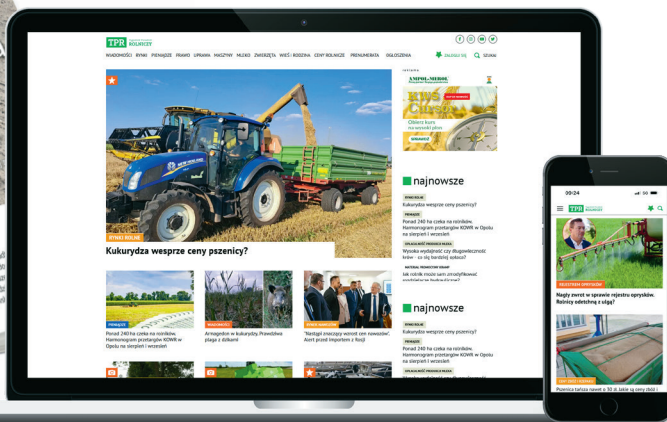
TPR ROLNICZY

NOWOŚCI RYNKI PIENIĄDZE PRAWO UPRAWA MASZYNY MLEKO ZWIERZĘTA WIEŚ i ROZRYWKA CENY ROLNICZE PRENUMERATA OGŁOSZENIA

ZALOGUJ SIĘ SZUKAJ

RYNKI ROLNE

Kukurydza wesprze ceny pszenicy?

PIENIĄDZE

Ponad 240 ha czeka na rolników. Harmonogram przetargów KOWR w Opolu na sierpień i wrzesień

WIADOMOŚCI

Armagedon w kukurydzy. Prawdziwa plaga z dzikami

"Nastąpi znaczący wzrost cen nawozów". Alert przed importem z Rosji

najnowsze

RYNKI ROLNE

Kukurydza wesprze ceny pszenicy?

PIENIĄDZE

Ponad 240 ha czeka na rolników. Harmonogram przetargów KOWR w Opolu na sierpień i wrzesień

OPŁACALNOŚĆ PRODUKCJI MLEKA

Wysoka wydajność czy długowieczność krów - co się bardziej opłaca?

Jak rolnik może sam zmodyfikować

najnowsze

RYNKI ROLNE

Kukurydza wesprze ceny pszenicy?

PIENIĄDZE

Ponad 240 ha czeka na rolników. Harmonogram przetargów KOWR w Opolu na sierpień i wrzesień

OPŁACALNOŚĆ PRODUKCJI MLEKA

09:24

TPR ROLNICZY

REJESTRACJA OPRYSKÓW

Nagły zwrot w sprawie rejestru oprysków. Rolnicy odetchną z ulgą?

Pszenica tańsza nawet o 30 zł. Jakie są ceny zbóż i